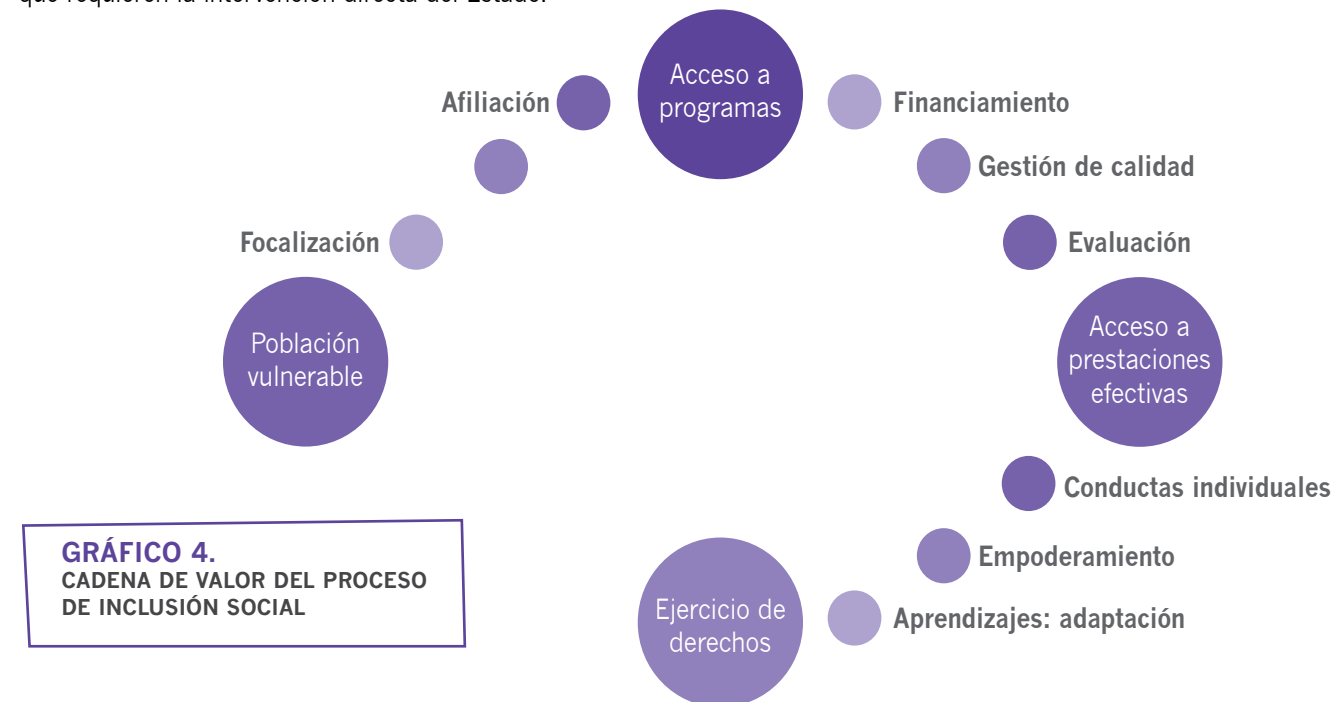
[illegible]

Acceso a programas

Afiliación

Financiamiento

Gestión de calidad

Focalización

Evaluación

Población vulnerable

Acceso a prestaciones efectivas

Conductas individuales

GRÁFICO 4.
CADENA DE VALOR DEL PROCESO DE INCLUSIÓN SOCIAL

Empoderamiento

Ejercicio de derechos

Aprendizajes: adaptación